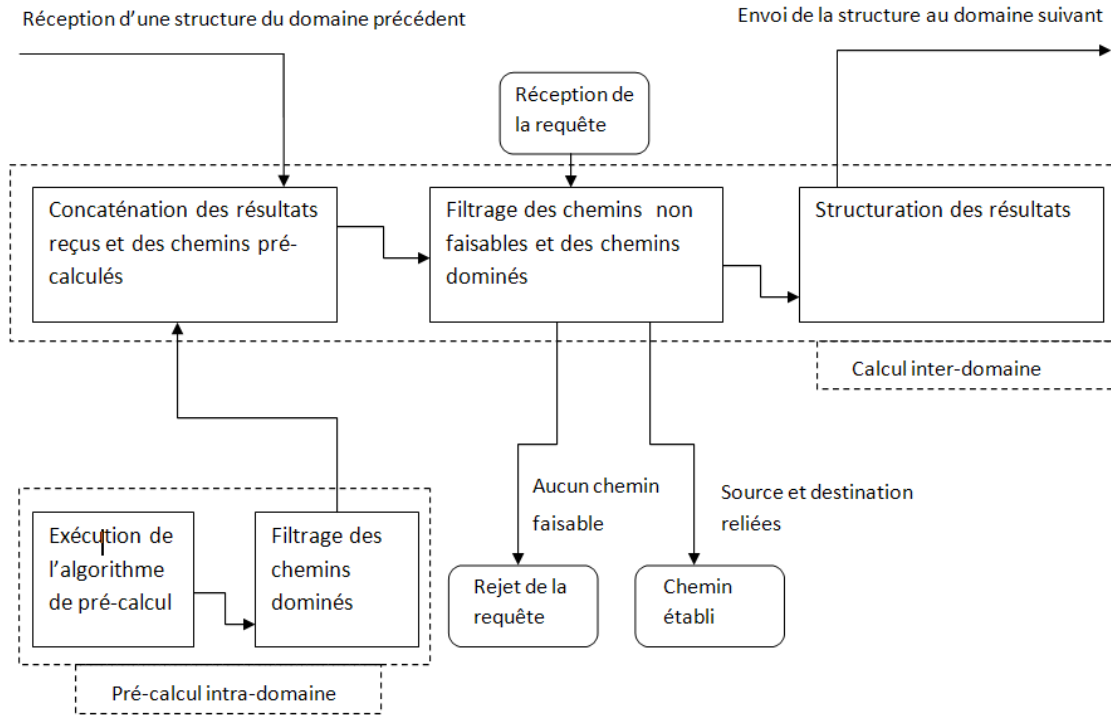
Réception d'une structure du domaine précédent

Envoi de la structure au domaine suivant

Réception de la requête

Concaténation des résultats reçus et des chemins pré-calculés

Filtrage des chemins non faisables et des chemins dominés

Structuration des résultats

Calcul inter-domaine

Aucun chemin faisable

Source et destination reliées

Rejet de la requête

Chemin établi

Exécution de l'algorithme de pré-calcul

Filtrage des chemins dominés

Pré-calcul intra-domaine